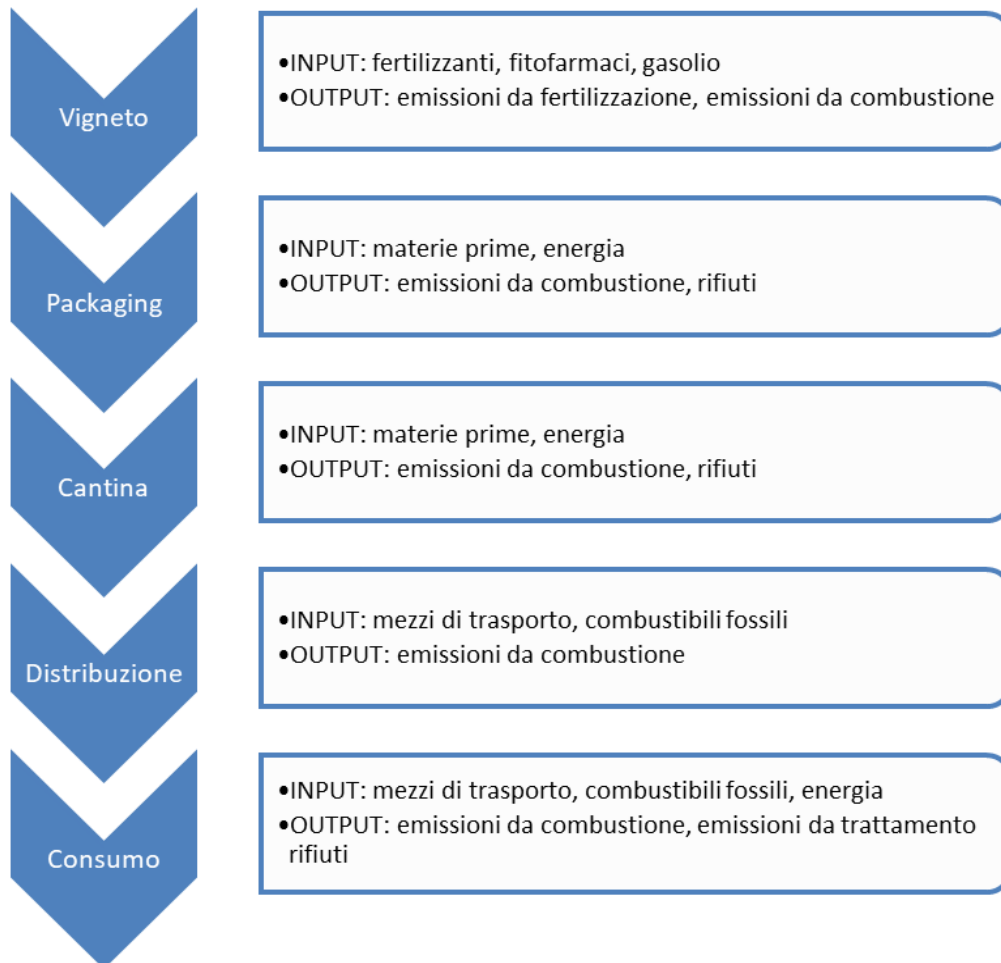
Vigneto

•INPUT: fertilizzanti, fitofarmaci, gasolio
•OUTPUT: emissioni da fertilizzazione, emissioni da combustione

Packaging

•INPUT: materie prime, energia
•OUTPUT: emissioni da combustione, rifiuti

Cantina

•INPUT: materie prime, energia
•OUTPUT: emissioni da combustione, rifiuti

Distribuzione

•INPUT: mezzi di trasporto, combustibili fossili
•OUTPUT: emissioni da combustione

Consumo

•INPUT: mezzi di trasporto, combustibili fossili, energia
•OUTPUT: emissioni da combustione, emissioni da trattamento rifiuti